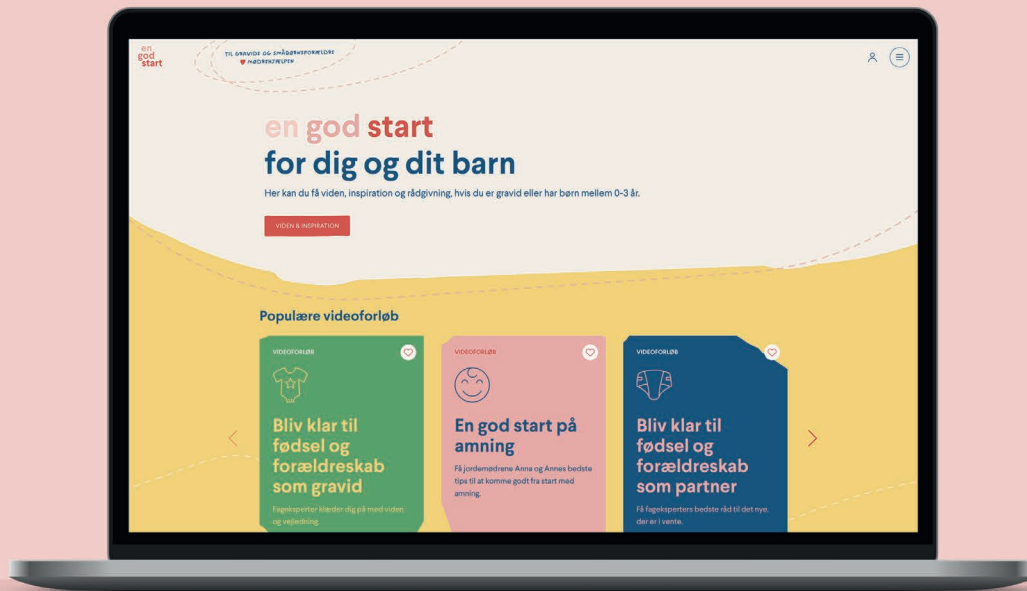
en god start

TIL GRAVIDE OG SMÅBØRNSFORÆLDRE
♥ MØDREHJÆLPEN

en god start
for dig og dit barn

Her kan du få viden, inspiration og rådgivning, hvis du er gravid eller har børn mellem 0-3 år.

VIDEN & INSPIRATION

Populære videoforløb

VIDEOFORLØB
Bliv klar til fødsel og forældreskab som gravid
Fageksperter klæder dig på med viden og vejledning.

VIDEOFORLØB
En god start på amning
Få jordemødrene Anna og Annes bedste tips til at komme godt fra start med amning.

VIDEOFORLØB
Bliv klar til fødsel og forældreskab som partner
Få fageksperters bedste råd til det nye, der er i vente.